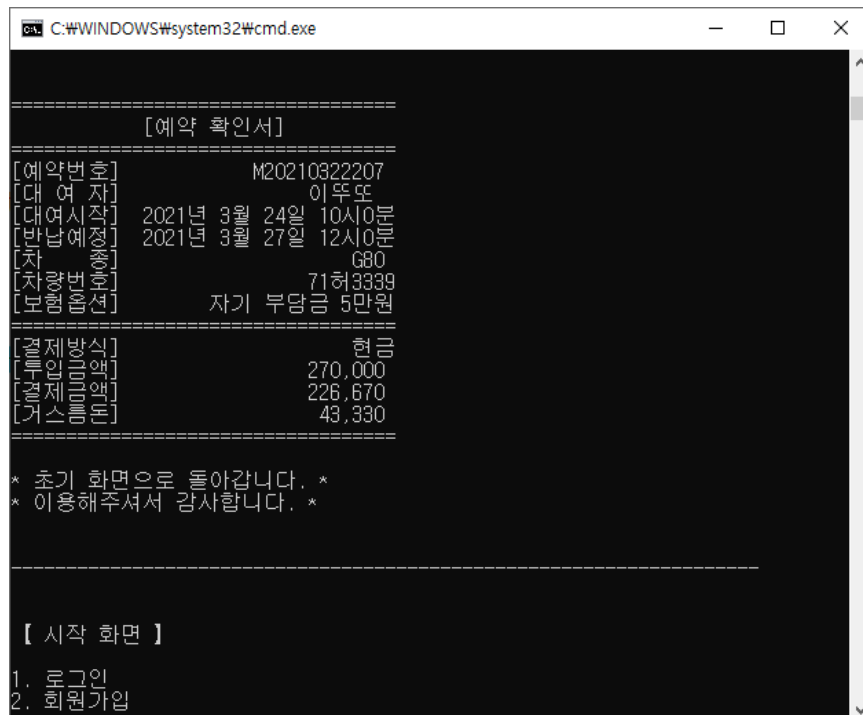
C:₩WINDOWS₩system32₩cmd.exe

================================
[예약 확인서]
================================
[예약번호] M20210322207
[대 여 자] 이뚜또
[대여시작] 2021년 3월 24일 10시0분
[반납예정] 2021년 3월 27일 12시0분
[차 종] G80
[차량번호] 71허3339
[보험옵션] 자기 부담금 5만원
================================
[결제방식] 현금
[투입금액] 270,000
[결제금액] 226,670
[거스름돈] 43,330
================================

* 초기 화면으로 돌아갑니다. *
* 이용해주셔서 감사합니다. *

------------------------------------------------------------

【 시작 화면 】

1. 로그인
2. 회원가입